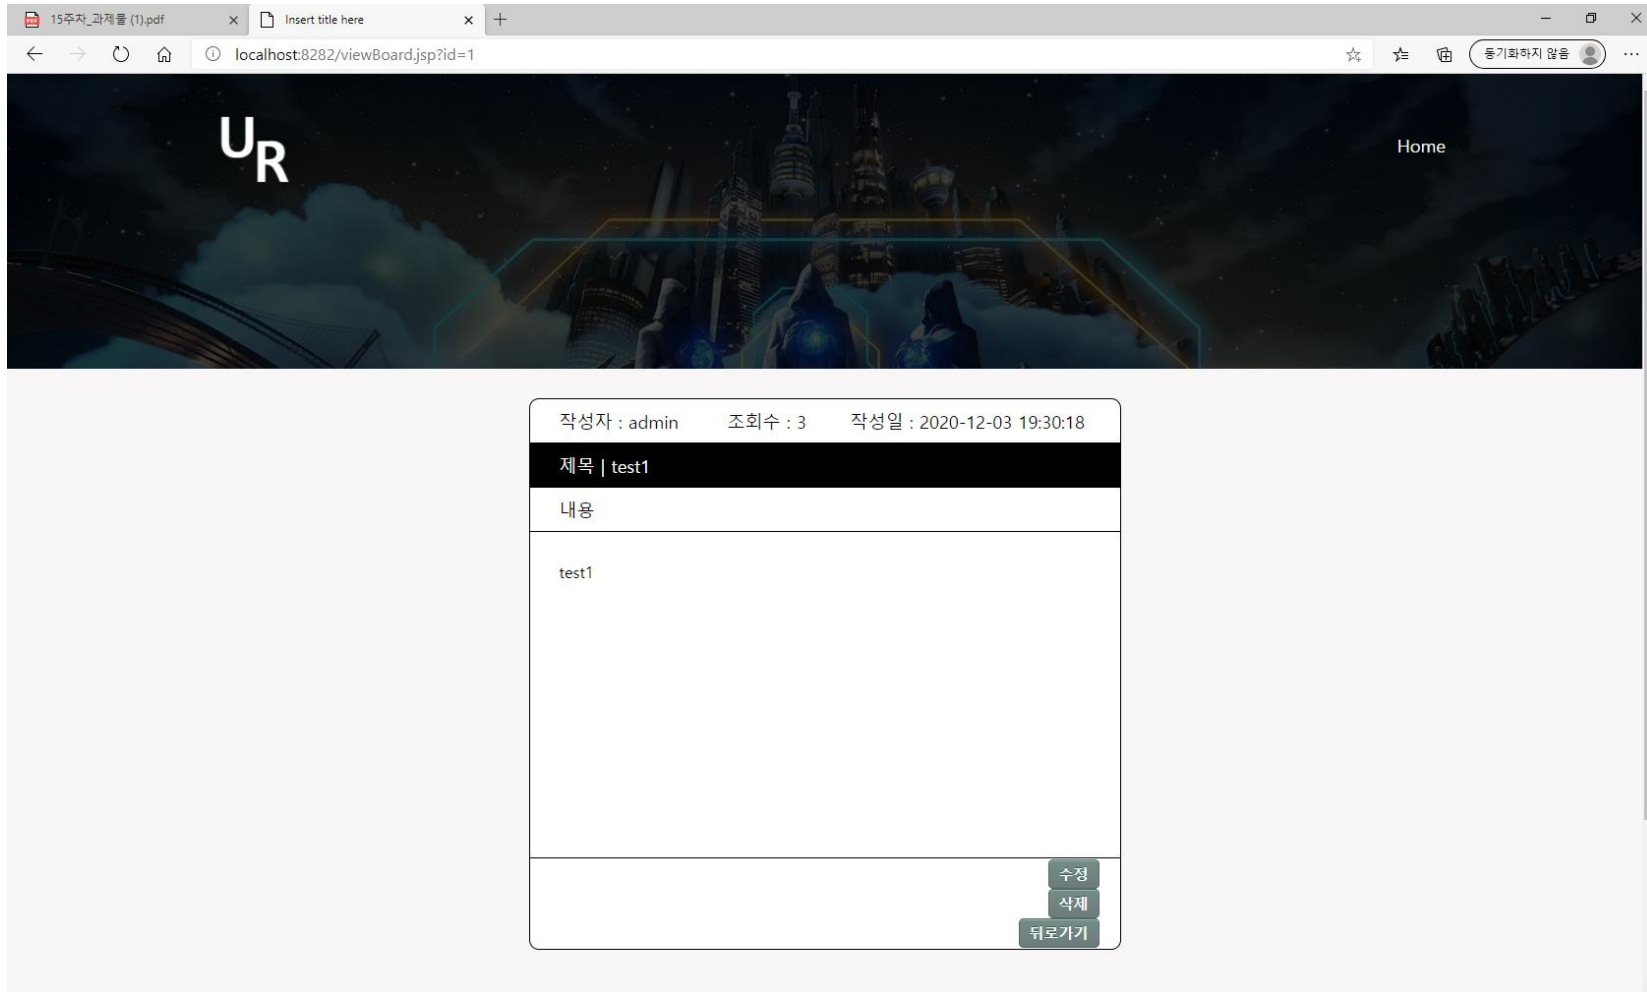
15주차_과제물 (1).pdf
Insert title here
localhost:8282/viewBoard.jsp?id=1
동기화하지 않음

UR

Home

작성자 : admin 조회수 : 3 작성일 : 2020-12-03 19:30:18

제목 | test1

내용

test1

수정
삭제
뒤로가기